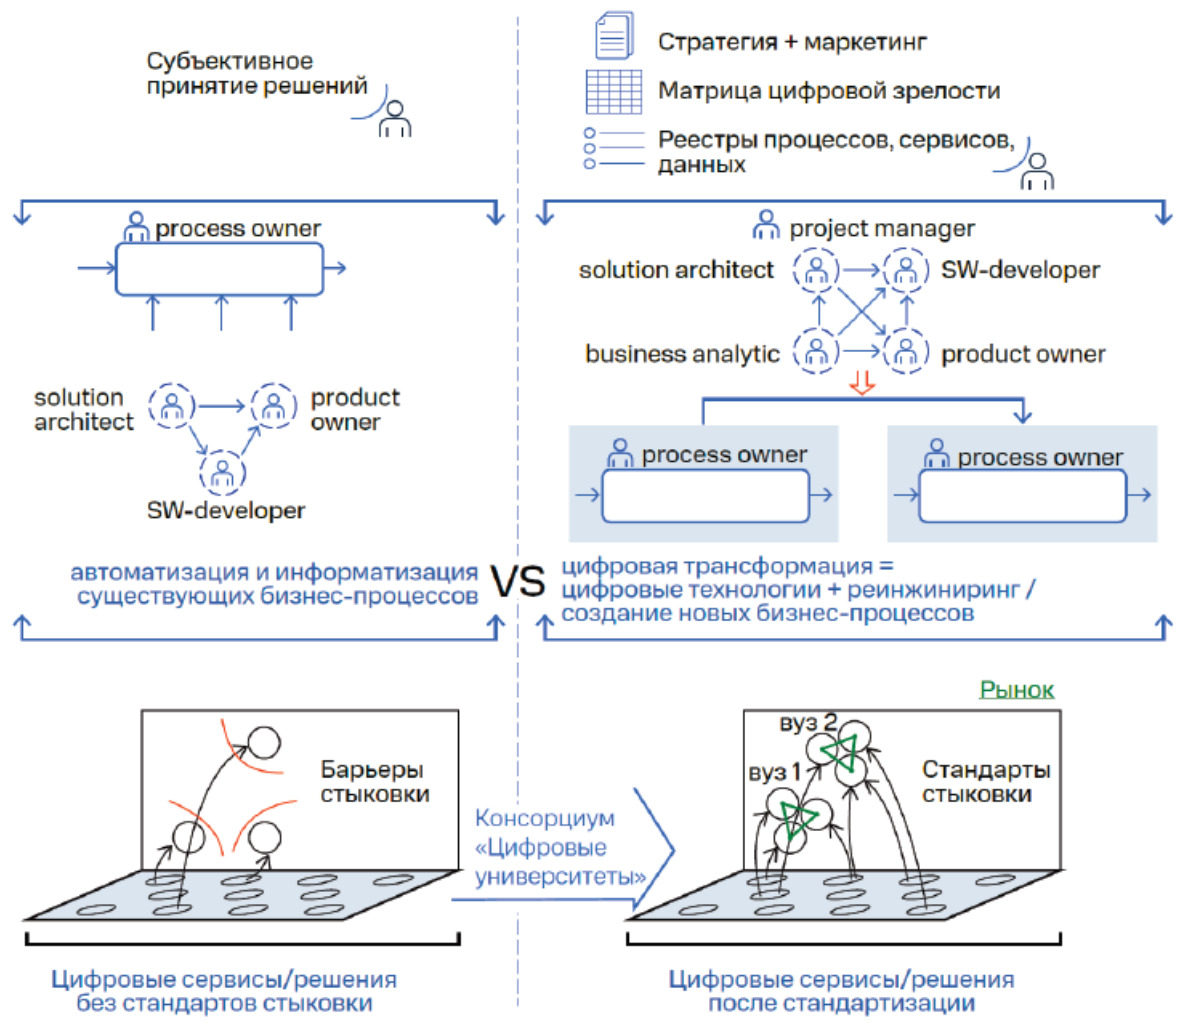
Субъективное принятие решений

Стратегия + маркетинг

Матрица цифровой зрелости

Реестры процессов, сервисов, данных

process owner

solution architect

product owner

SW-developer

project manager

solution architect

SW-developer

business analytic

product owner

process owner

process owner

автоматизация и информатизация существующих бизнес-процессов

VS

цифровая трансформация = цифровые технологии + реинжиниринг / создание новых бизнес-процессов

Рынок

Барьеры стыковки

вуз 2

вуз 1

Стандарты стыковки

Консорциум «Цифровые университеты»

Цифровые сервисы/решения без стандартов стыковки

Цифровые сервисы/решения после стандартизации